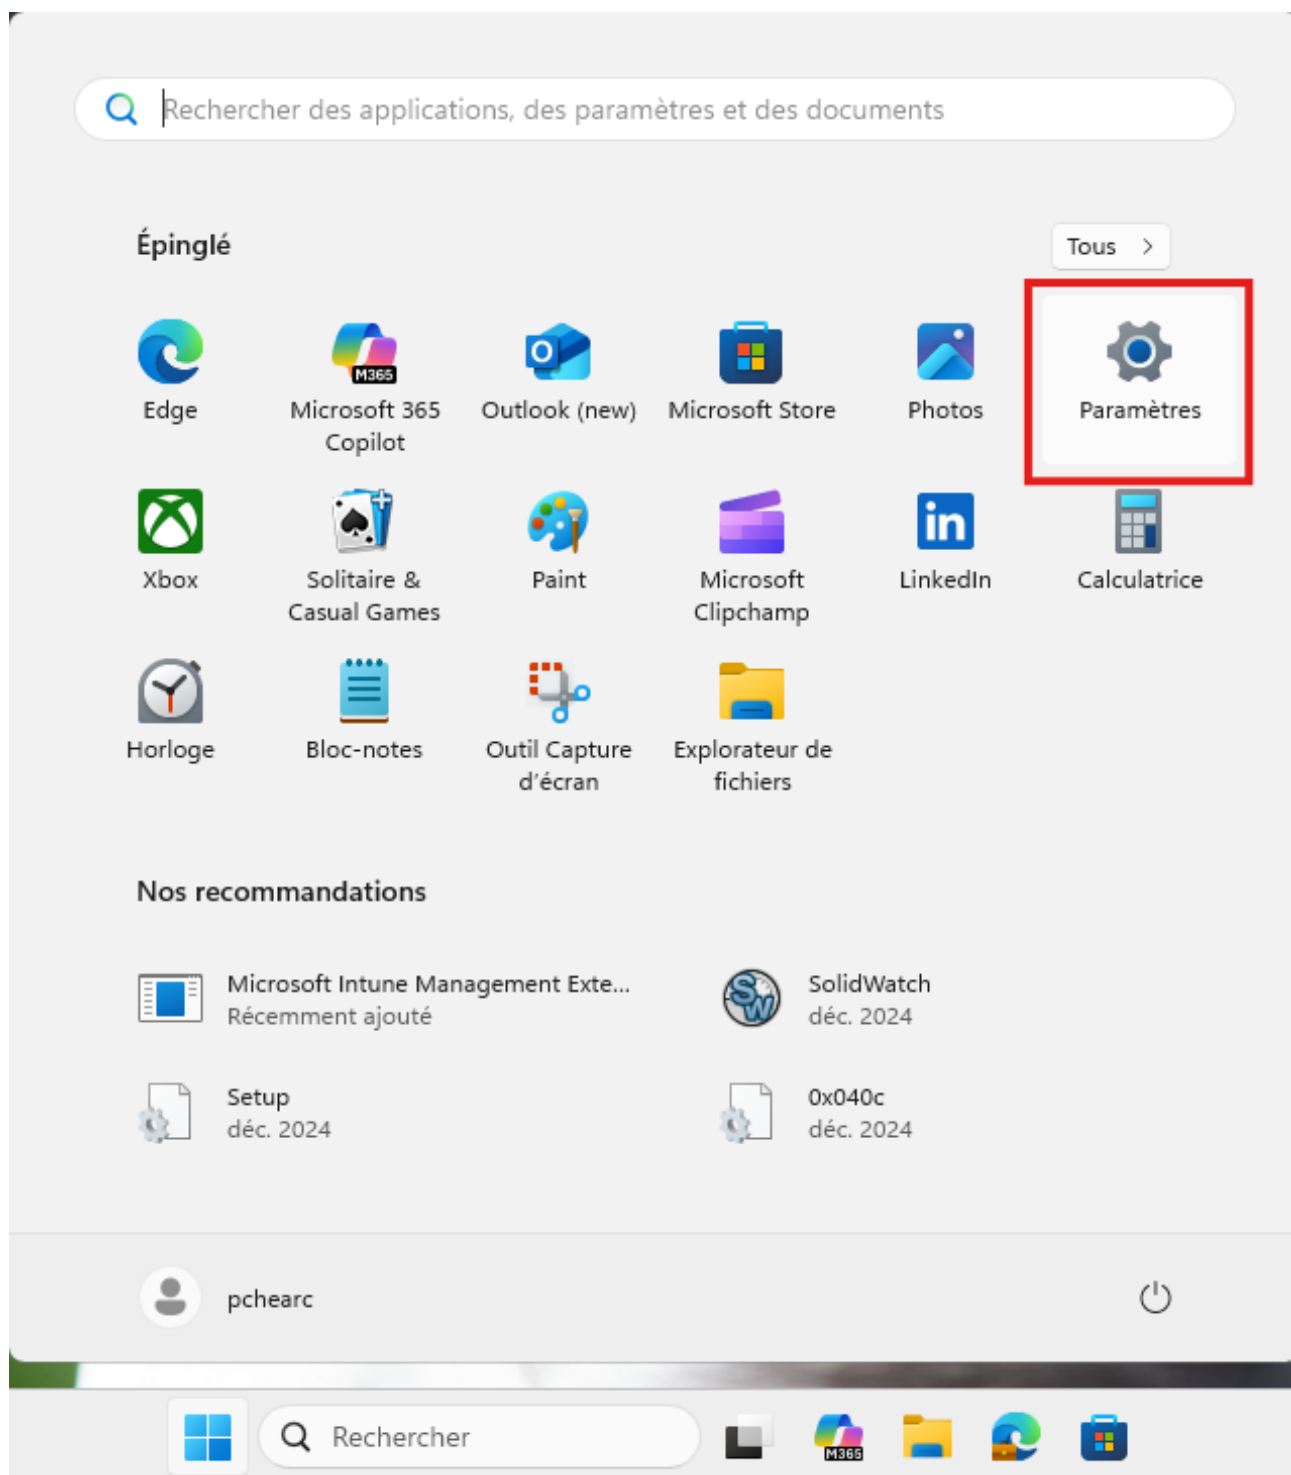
Rechercher des applications, des paramètres et des documents

Épinglé

Tous >

M365

Edge

Microsoft 365 Copilot

Outlook (new)

Microsoft Store

Photos

Paramètres

Xbox

Solitaire & Casual Games

Paint

Microsoft Clipchamp

LinkedIn

Calculatrice

Horloge

Bloc-notes

Outil Capture d'écran

Explorateur de fichiers

Nos recommandations

Microsoft Intune Management Exte...
Récemment ajouté

SolidWatch
déc. 2024

Setup
déc. 2024

0x040c
déc. 2024

pchearc

Rechercher

M365